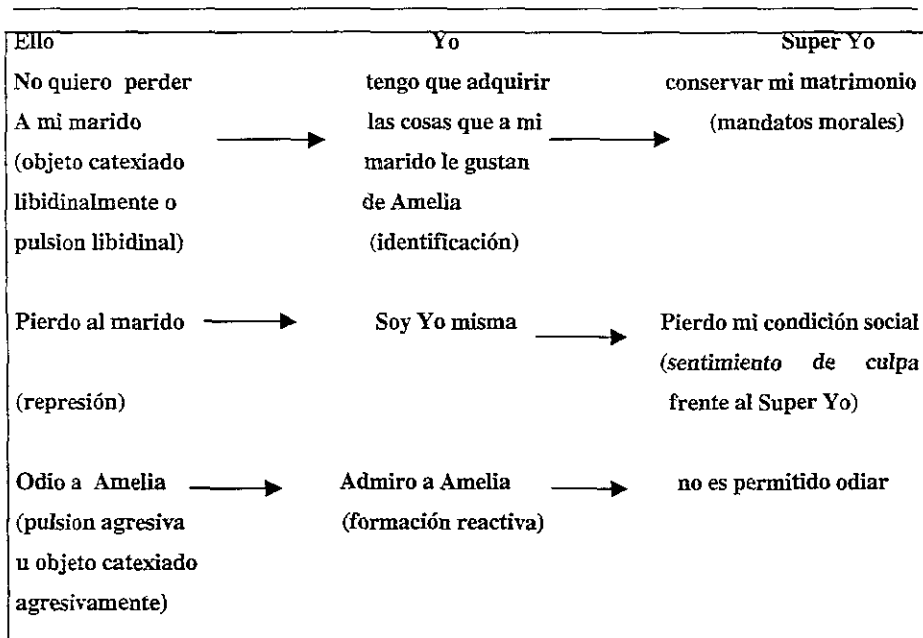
| Ello | Yo | Super Yo |
|---|---|---|
| No quiero perder A mi marido (objeto catexiado libidinalmente o pulsion libidinal) | tengo que adquirir las cosas que a mi marido le gustan de Amelia (identificación) | conservar mi matrimonio (mandatos morales) |
| Pierdo al marido (represión) | Soy Yo misma | Pierdo mi condición social (*sentimiento de culpa* frente al Super Yo) |
| Odio a Amelia (pulsion agresiva u objeto catexiado agresivamente) | Admiro a Amelia (formación reactiva) | no es permitido odiar |